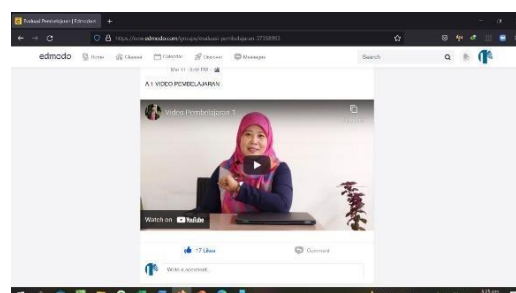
Evaluasi Pembelajaran | Edmodo

https://new.edmodo.com/groups/evaluasi-pembelajaran-37738983

edmodo
Home
Classes
Calendar
Discover
Messages
Search

Mar 11 · 3:02 PM

A.1 VIDEO PEMBELAJARAN

Video Pembelajaran 1

Watch on YouTube

17 Likes
Comment

Write a comment...